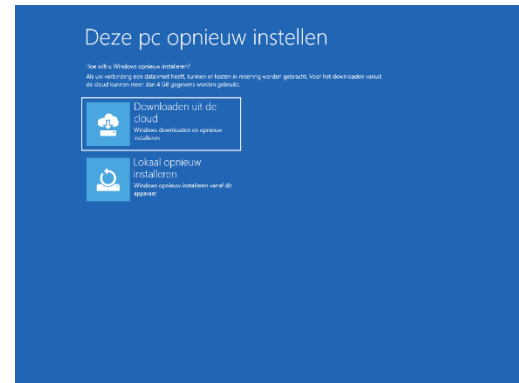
Deze pc opnieuw instellen

Hoe wilt u Windows opnieuw installeren?

Als uw verbinding een datalimiet heeft, kunnen er kosten in rekening worden gebracht. Voor het downloaden vanuit de cloud kunnen meer dan 4 GB gegevens worden gebruikt.

Downloaden uit de cloud
Windows downloaden en opnieuw installeren

Lokaal opnieuw installeren
Windows opnieuw installeren vanaf dit apparaat